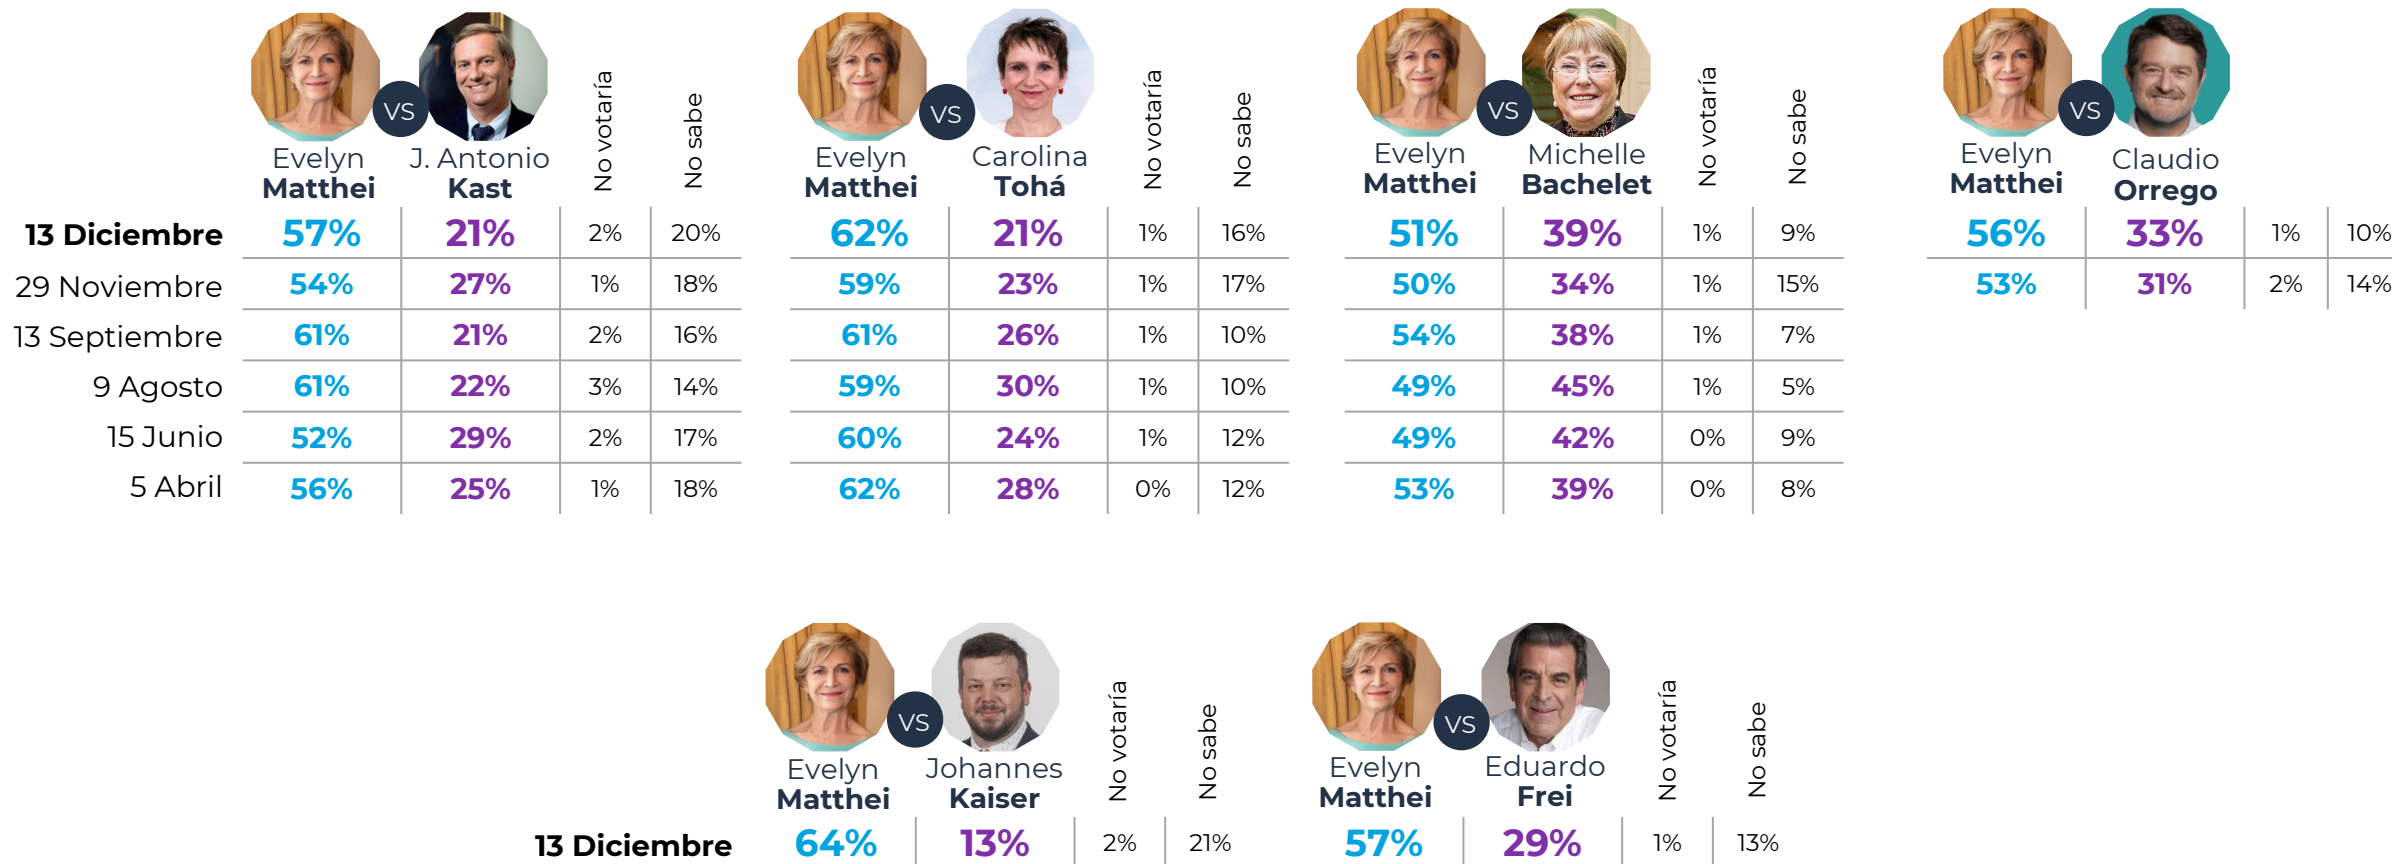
| | Evelyn Matthei | VS | J. Antonio Kast | No votaría | No sabe |
|---|---|---|---|---|---|
| 13 Diciembre | 57% | | 21% | 2% | 20% |
| 29 Noviembre | 54% | | 27% | 1% | 18% |
| 13 Septiembre | 61% | | 21% | 2% | 16% |
| 9 Agosto | 61% | | 22% | 3% | 14% |
| 15 Junio | 52% | | 29% | 2% | 17% |
| 5 Abril | 56% | | 25% | 1% | 18% |

| Evelyn Matthei | VS | Carolina Tohá | No votaría | No sabe |
|---|---|---|---|---|
| 62% | | 21% | 1% | 16% |
| 59% | | 23% | 1% | 17% |
| 61% | | 26% | 1% | 10% |
| 59% | | 30% | 1% | 10% |
| 60% | | 24% | 1% | 12% |
| 62% | | 28% | 0% | 12% |

| Evelyn Matthei | VS | Michelle Bachelet | No votaría | No sabe |
|---|---|---|---|---|
| 51% | | 39% | 1% | 9% |
| 50% | | 34% | 1% | 15% |
| 54% | | 38% | 1% | 7% |
| 49% | | 45% | 1% | 5% |
| 49% | | 42% | 0% | 9% |
| 53% | | 39% | 0% | 8% |

| Evelyn Matthei | VS | Claudio Orrego | | |
|---|---|---|---|---|
| 56% | | 33% | 1% | 10% |
| 53% | | 31% | 2% | 14% |

| | Evelyn Matthei | VS | Johannes Kaiser | No votaría | No sabe |
|---|---|---|---|---|---|
| 13 Diciembre | 64% | | 13% | 2% | 21% |

| Evelyn Matthei | VS | Eduardo Frei | No votaría | No sabe |
|---|---|---|---|---|
| 57% | | 29% | 1% | 13% |